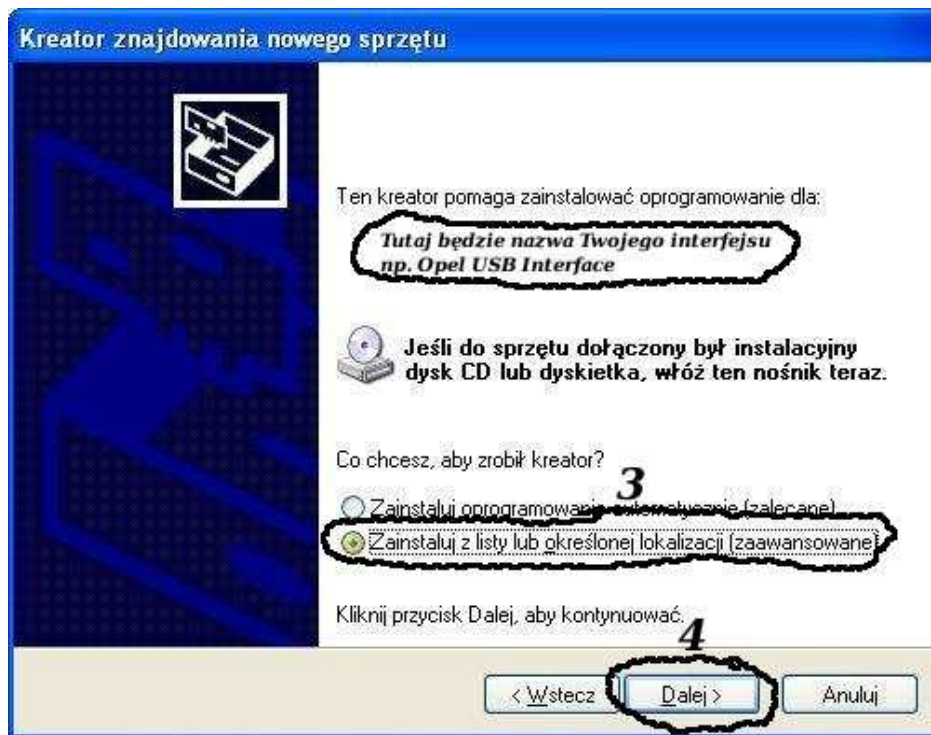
Kreator znajdowania nowego sprzętu

Ten kreator pomaga zainstalować oprogramowanie dla:

Tutaj będzie nazwa Twojego interfejsu np. Opel USB Interface

Jeśli do sprzętu dołączony był instalacyjny dysk CD lub dyskietka, włóż ten nośnik teraz.

Co chcesz, aby zrobił kreator?

3

Zainstaluj oprogramowanie automatycznie (zalecane)

Zainstaluj z listy lub określonej lokalizacji (zaawansowane)

Kliknij przycisk Dalej, aby kontynuować.

4

< Wstecz Dalej > Anuluj